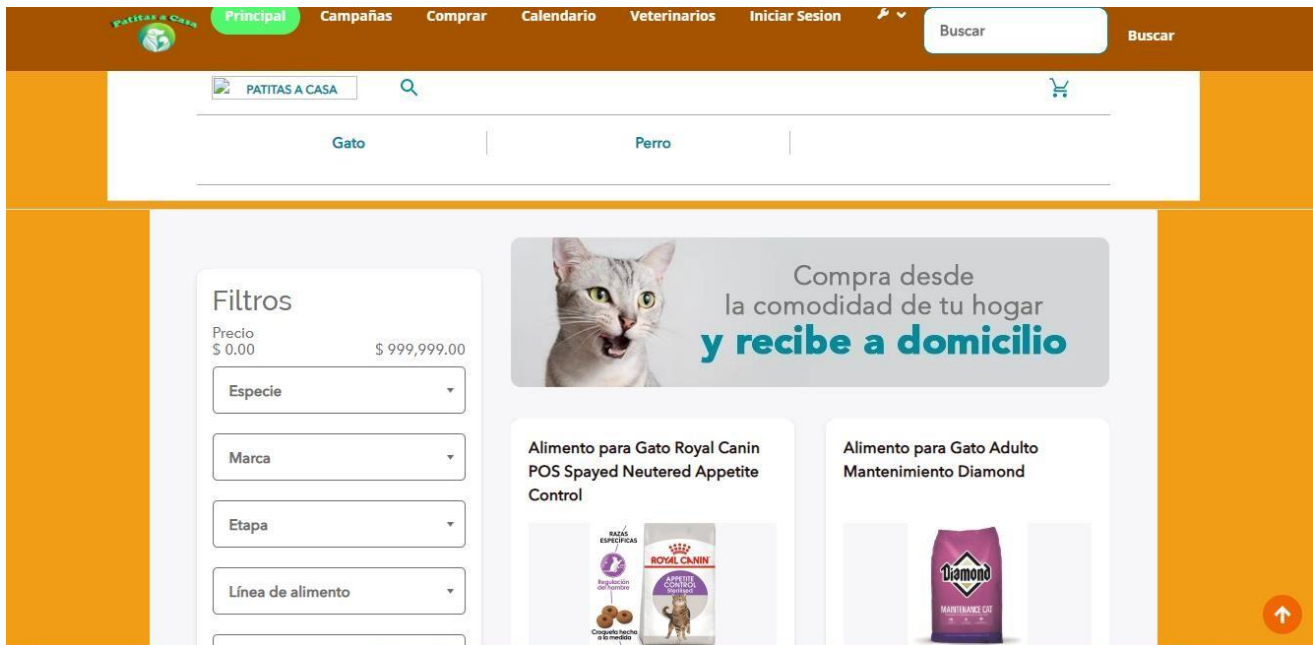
Patitas a Casa

Principal Campañas Comprar Calendario Veterinarios Iniciar Sesion

Buscar

Buscar

PATITAS A CASA

Gato

Perro

Filtros

Precio

$ 0.00

$ 999,999.00

Especie

Marca

Etapa

Línea de alimento

Compra desde la comodidad de tu hogar y recibe a domicilio

Alimento para Gato Royal Canin POS Spayed Neutered Appetite Control

RAZAS ESPECÍFICAS

Regulación del hambre

Croqueta hecha a la medida

ROYAL CANIN

APPETITE CONTROL

Sterilised

Alimento para Gato Adulto Mantenimiento Diamond

Diamond

MAINTENANCE CAT